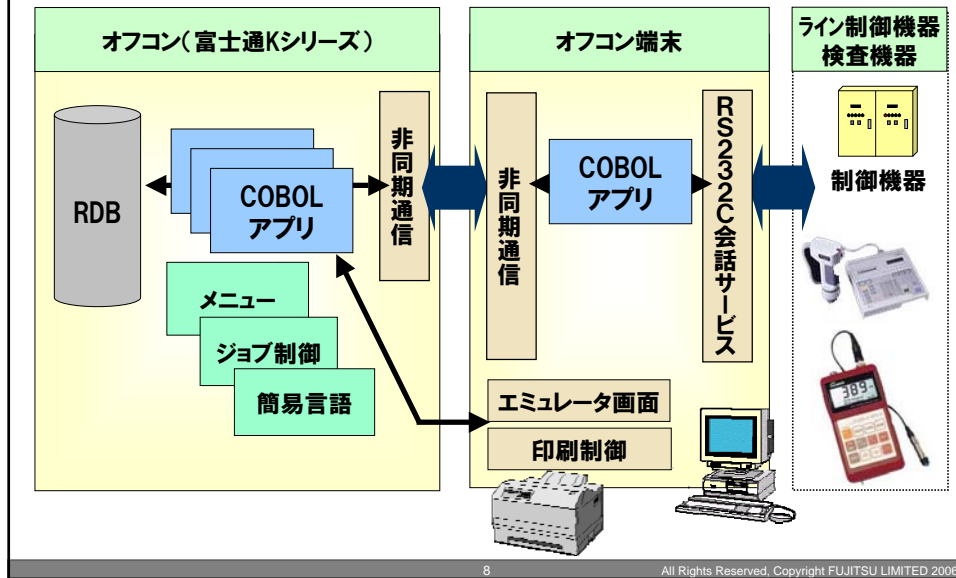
オフコン（富士通Kシリーズ）

RDB

COBOL
アプリ

非同期通信

メニュー

ジョブ制御

簡易言語

オフコン端末

非同期通信

COBOL
アプリ

RS232C会話サービス

エミュレータ画面

印刷制御

ライン制御機器
検査機器

制御機器

389

8

All Rights Reserved, Copyright FUJITSU LIMITED 2006